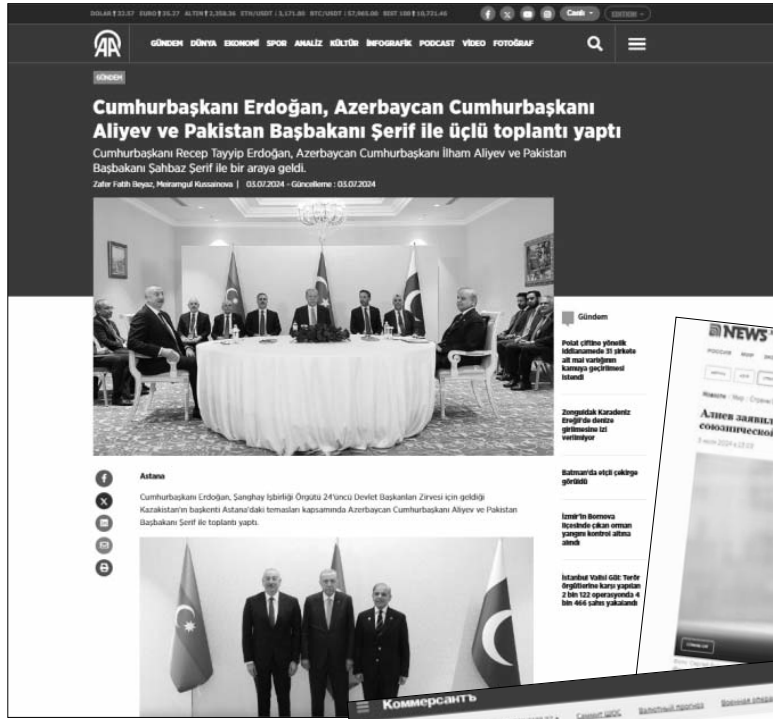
DOLAR ↑ 32.57 EURO ↑ 35.27 ALTIN ↑ 2,358.36 ETH/USDT ↓ 3,171.80 BTC/USDT ↓ 57,965.00 BIST 100 ↑ 10,721.46

Canlı EDITION

AA

GÜNDEM DÜNYA EKONOMİ SPOR ANALİZ KÜLTÜR İNFOGRAFİK PODCAST VİDEO FOTOĞRAF

GÜNDEM

Cumhurbaşkanı Erdoğan, Azerbaycan Cumhurbaşkanı Aliyev ve Pakistan Başbakanı Şerif ile üçlü toplantı yaptı

Cumhurbaşkanı Recep Tayyip Erdoğan, Azerbaycan Cumhurbaşkanı İlham Aliyev ve Pakistan Başbakanı Şahbaz Şerif ile bir araya geldi.

Zafer Fatih Beyaz, Meirамgul Kussainova | 03.07.2024 - Güncelleme : 03.07.2024

Gündem

Polat çiftine yönelik iddianamede 31 şirkete ait mal varlığının kamuya geçirilmesi istendi

Zonguldak Karadeniz Ereğli'de denize girilmesine izin verilmiyor

Batman'da etçil çekirge görüldü

İzmir'in Bornova ilçesinde çıkan orman yangını kontrol altına alındı

İstanbul Valisi Gül: Terör örgütlerine karşı yapılan 2 bin 122 operasyonda 4 bin 466 şahıs yakalandı

Astana

Cumhurbaşkanı Erdoğan, Şanghay İşbirliği Örgütü 24'üncü Devlet Başkanları Zirvesi için geldiği Kazakistan'ın başkenti Astana'daki temasları kapsamında Azerbaycan Cumhurbaşkanı Aliyev ve Pakistan Başbakanı Şerif ile toplantı yaptı.

NEWS

Алиев заявил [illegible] союзнической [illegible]

Коммерсантъ

Саммит ШОС